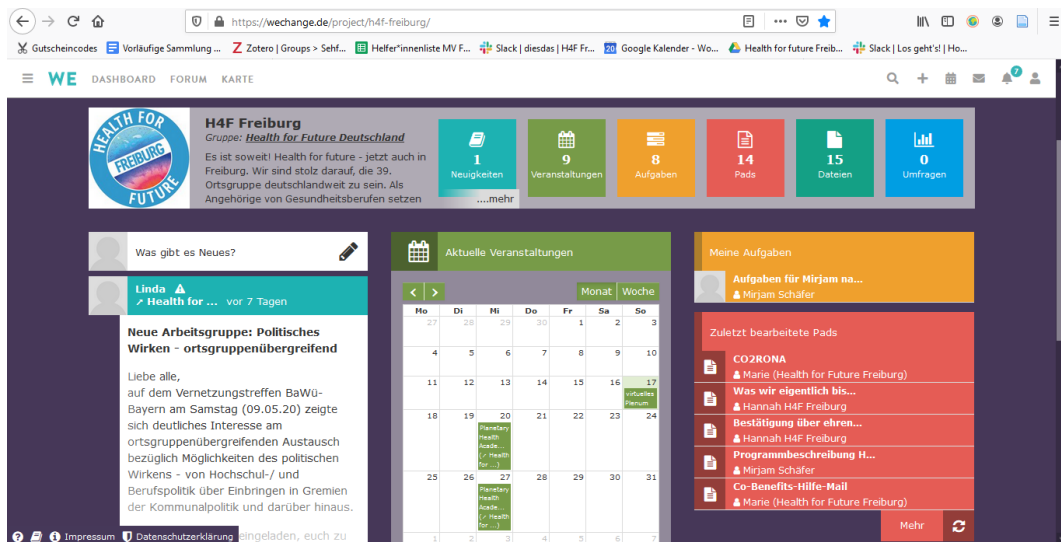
https://wechange.de/project/h4f-freiburg/

Gutscheincodes | Vorläufige Sammlung ... | Zotero | Groups > Sehf... | Helfer*innenliste MV F... | Slack | diesdas | H4F Fr... | Google Kalender - Wo... | Health for future Freib... | Slack | Los geht's! | Ho...

WE DASHBOARD FORUM KARTE

HEALTH FOR FREIBURG FUTURE

H4F Freiburg
Gruppe: Health for Future Deutschland
Es ist soweit! Health for future - jetzt auch in Freiburg. Wir sind stolz darauf, die 39. Ortsgruppe deutschlandweit zu sein. Als Angehörige von Gesundheitsberufen setzen
....mehr

1 Neuigkeiten | 9 Veranstaltungen | 8 Aufgaben | 14 Pads | 15 Dateien | 0 Umfragen

Was gibt es Neues?

Linda
Health for ... vor 7 Tagen

Neue Arbeitsgruppe: Politisches Wirken - ortsgruppenübergreifend

Liebe alle,
auf dem Vernetzungstreffen BaWü-Bayern am Samstag (09.05.20) zeigte sich deutliches Interesse am ortsgruppenübergreifenden Austausch bezüglich Möglichkeiten des politischen Wirkens - von Hochschul-/ und Berufspolitik über Einbringen in Gremien der Kommunalpolitik und darüber hinaus.
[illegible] eingeladen, euch zu

Impressum | Datenschutzerklärung

Aktuelle Veranstaltungen

Monat | Woche

| Mo | Di | Mi | Do | Fr | Sa | So |
|---|---|---|---|---|---|---|
| 27 | 28 | 29 | 30 | 1 | 2 | 3 |
| 4 | 5 | 6 | 7 | 8 | 9 | 10 |
| 11 | 12 | 13 | 14 | 15 | 16 | 17 virtuelles Plenum |
| 18 | 19 | 20 Planetary Health Acade... (Health for ...) | 21 | 22 | 23 | 24 |
| 25 | 26 | 27 Planetary Health Acade... (Health for ...) | 28 | 29 | 30 | 31 |
| 1 | 2 | 3 | 4 | 5 | 6 | 7 |

Meine Aufgaben
Aufgaben für Mirjam na...
Mirjam Schäfer

Zuletzt bearbeitete Pads
CO2RONA
Marie (Health for Future Freiburg)
Was wir eigentlich bis...
Hannah H4F Freiburg
Bestätigung über ehren...
Hannah H4F Freiburg
Programmbeschreibung H...
Mirjam Schäfer
Co-Benefits-Hilfe-Mail
Marie (Health for Future Freiburg)
Mehr